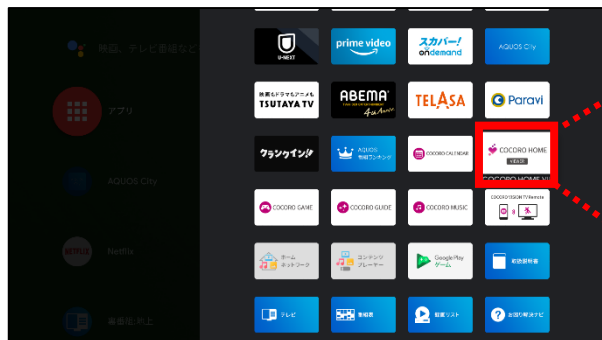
映画、テレビ番組など

アプリ

AQUOS City

NETFLIX Netflix

番組表 地上

U-NEXT

prime video

スカパー! ondemand

AQUOS City

映画もドラマもアニメも TSUTAYA TV

ABEMA

TELASA

Paravi

クランクイン!ビデオ

AQUOS 番組ランキング

COCORO CALENDAR

COCORO HOME VIEWER

COCORO HOME VI

COCORO GAME

COCORO GUIDE

COCORO MUSIC

COCORO VISION TV Remote

ホームネットワーク

コンテンツプレーヤー

Google Play ゲーム

取扱説明書

テレビ

番組表

録画リスト

お困りサポート